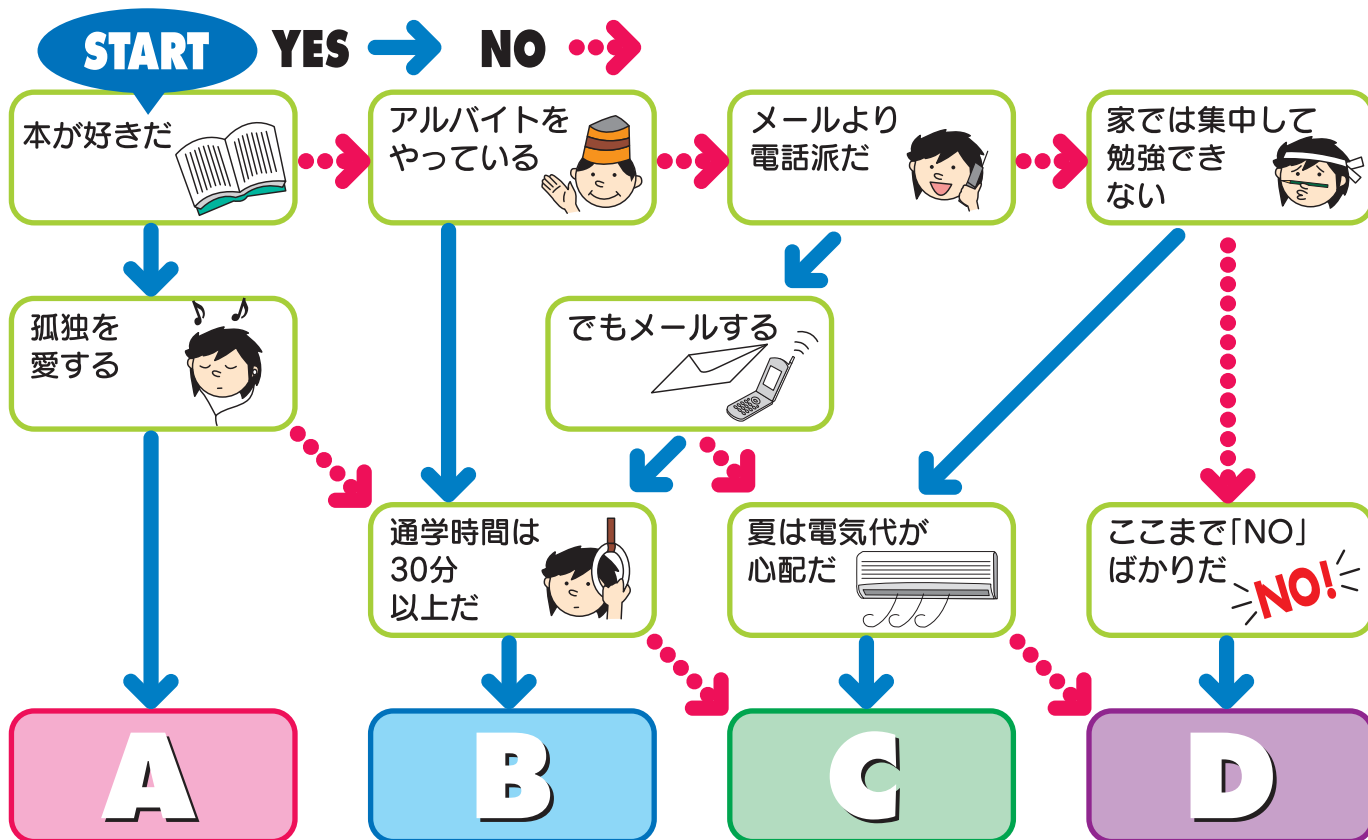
START YES NO

本が好きだ

アルバイトをやっている

メールより電話派だ

家では集中して勉強できない

孤独を愛する

でもメールする

通学時間は30分以上だ

夏は電気代が心配だ

ここまで「NO」ばかりだ

NO!

A

B

C

D